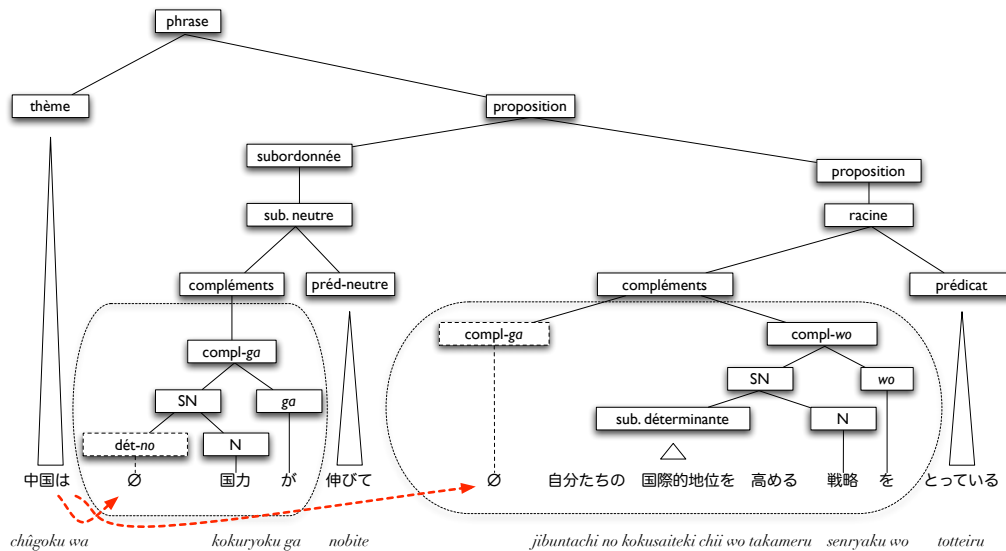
phrase

thème

proposition

subordonnée

proposition

sub. neutre

racine

compléments

prédicat

compléments

pred-neutre

compl-ga

compl-ga

compl-wo

SN

ga

SN

wo

dét-no

N

sub. déterminante

N

中国は

∅

国力

が

伸びて

∅

自分たちの

国際的地位を

高める

戦略

を

とっている

chûgoku wa

kokuryoku ga

nobite

jibuntachi no kokusaiteki chii wo takameru

senryaku wo

totteiru